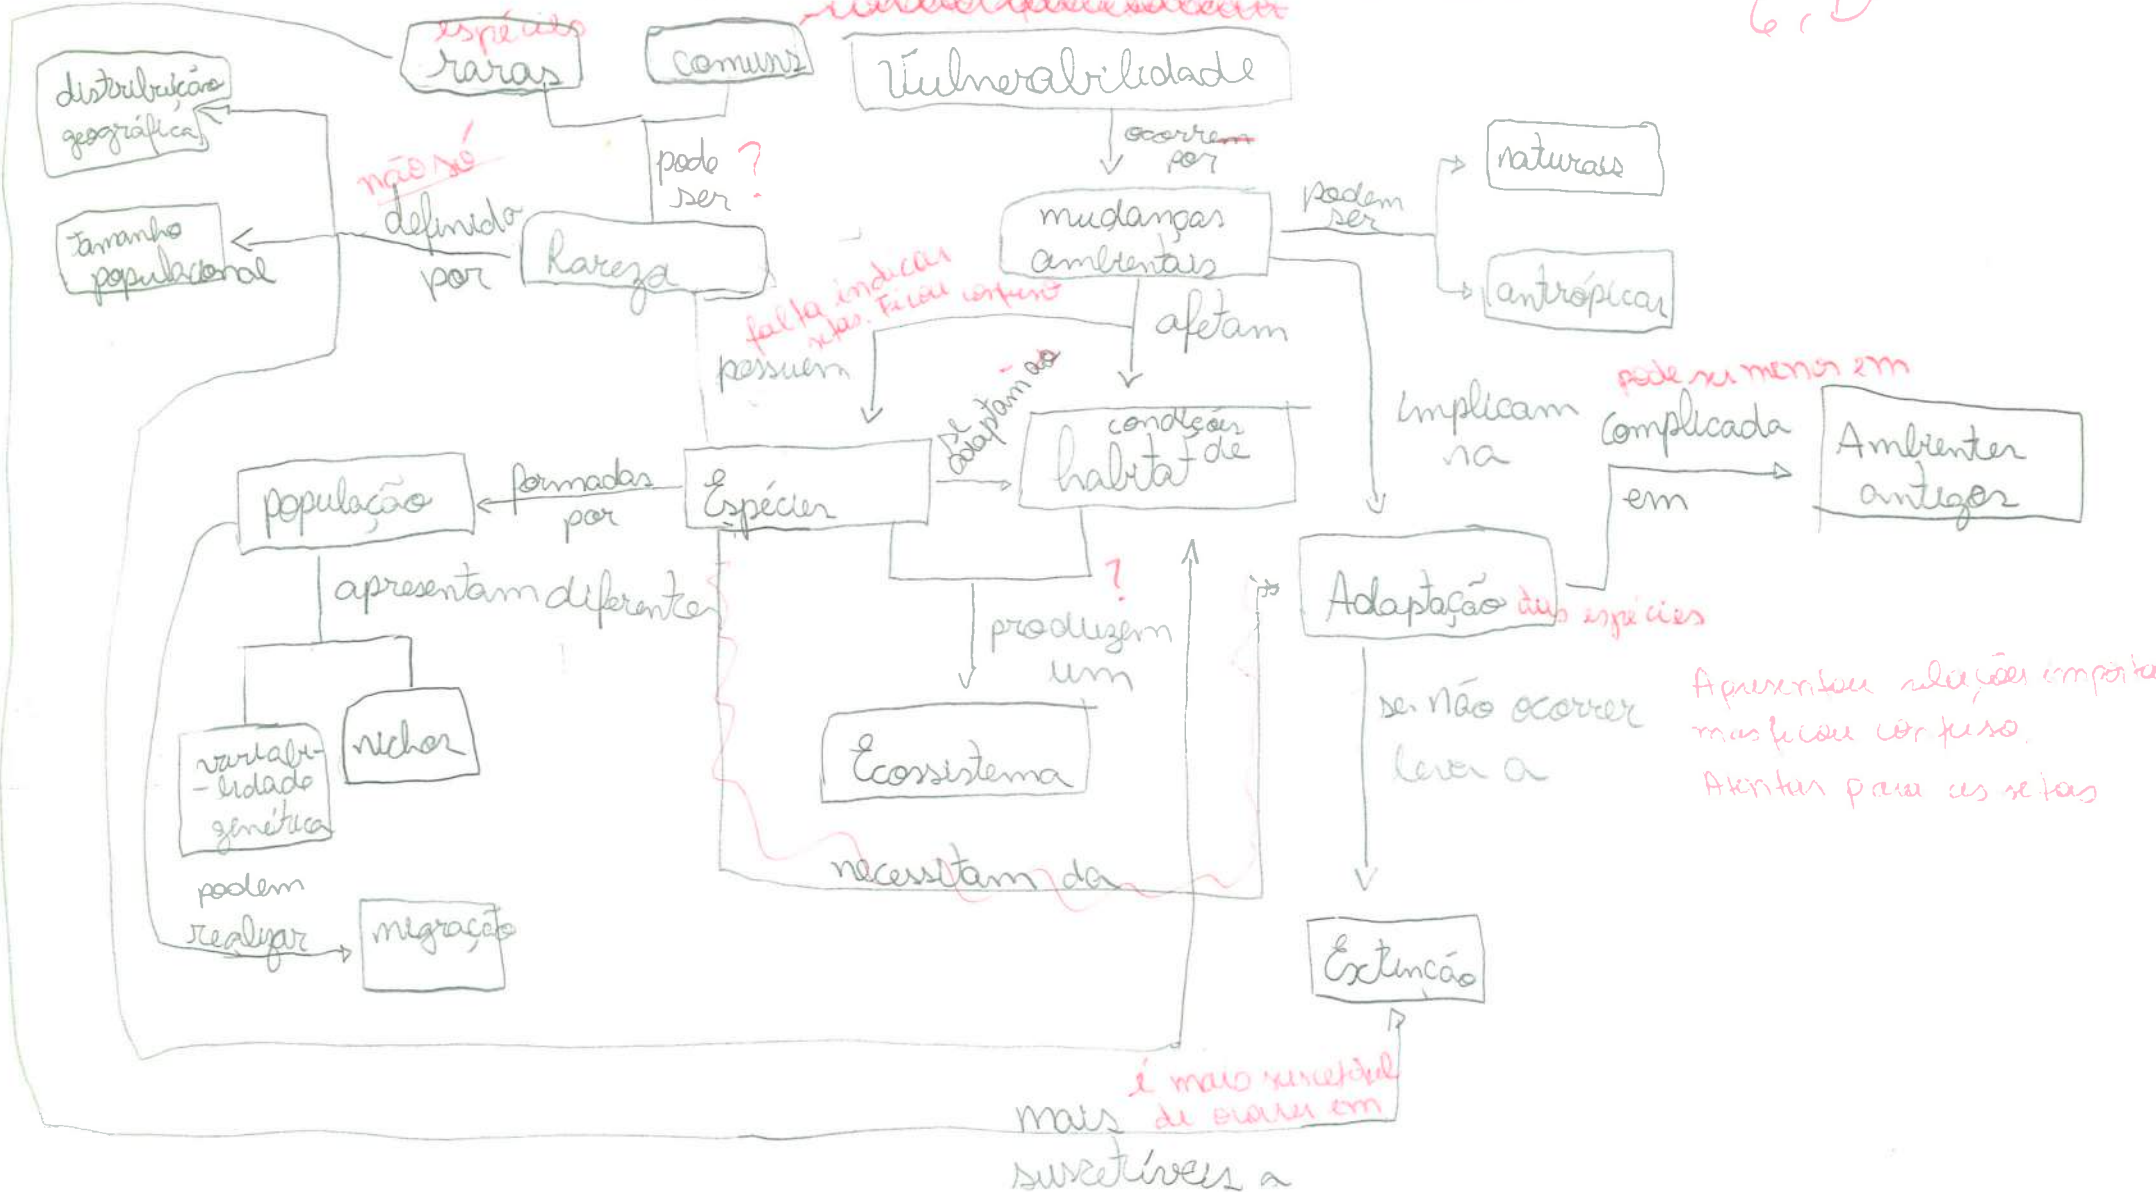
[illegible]

6,0

espécies
raras

comuns

Vulnerabilidade

distribuição geográfica

não só
definido por

pode ser ?

ocorrem por

naturais

Tamanho populacional

Raridade

mudanças ambientais

podem ser

antrópicas

falta indicar setas. Ficou confuso

afetam

possuem

se adaptam às

condições de habitat

implicam na

pode ser menor em

complicada em

Ambientes antigos

população

formadas por

Espécies

apresentam diferentes

?

produzem um

Adaptação das espécies

Apresentou relações importantes mas ficou confuso. Atentar para as setas

variabilidade genética

nichos

Ecossistema

se não ocorrer leva a

necessitam da

podem realizar

migração

Extinção

é mais suscetível de ocorrer em

mais suscetíveis a